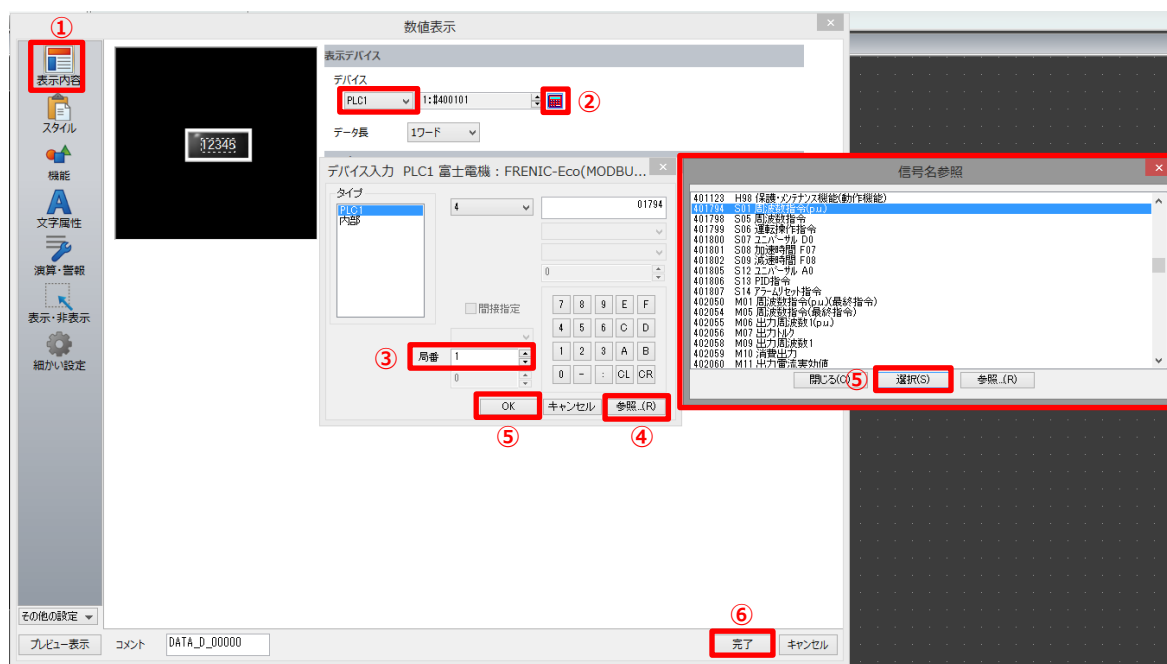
①
数値表示
表示内容
スタイル
機能
文字属性
演算・警報
表示・非表示
細かい設定
その他の設定
プレビュー表示
コメント DATA_D_00000

12346

表示デバイス
デバイス
PLC1 1:4400101 ②
データ長 1ワード

デバイス入力 PLC1 富士電機：FRENIC-Eco(MODBU...
タイプ
PLC1
内部
4
01794
0
間接指定
③ 局番 1
0
7 8 9 E F
4 5 6 C D
1 2 3 A B
0 - : CL CR
OK キャンセル 参照...(R)
⑤ ④

信号名参照
401123 H98 (保護・メンテナンス機能(動作機能)
401794 S01 周波数指令(p.u.)
401798 S05 周波数指令
401799 S06 運転操作指令
401800 S07 ユニバーサル DO
401801 S08 加速時間 F07
401802 S09 減速時間 F08
401805 S12 ユニバーサル AO
401806 S13 PID指令
401807 S14 アラームリセット指令
402050 M01 周波数指令(p.u.)(最終指令)
402054 M05 周波数指令(最終指令)
402055 M06 出力周波数1(p.u.)
402056 M07 出力トルク
402058 M09 出力周波数1
402059 M10 消費出力
402060 M11 出力電流実効値
閉じる(O) ⑤ 選択(S) 参照...(R)

⑥
完了 キャンセル